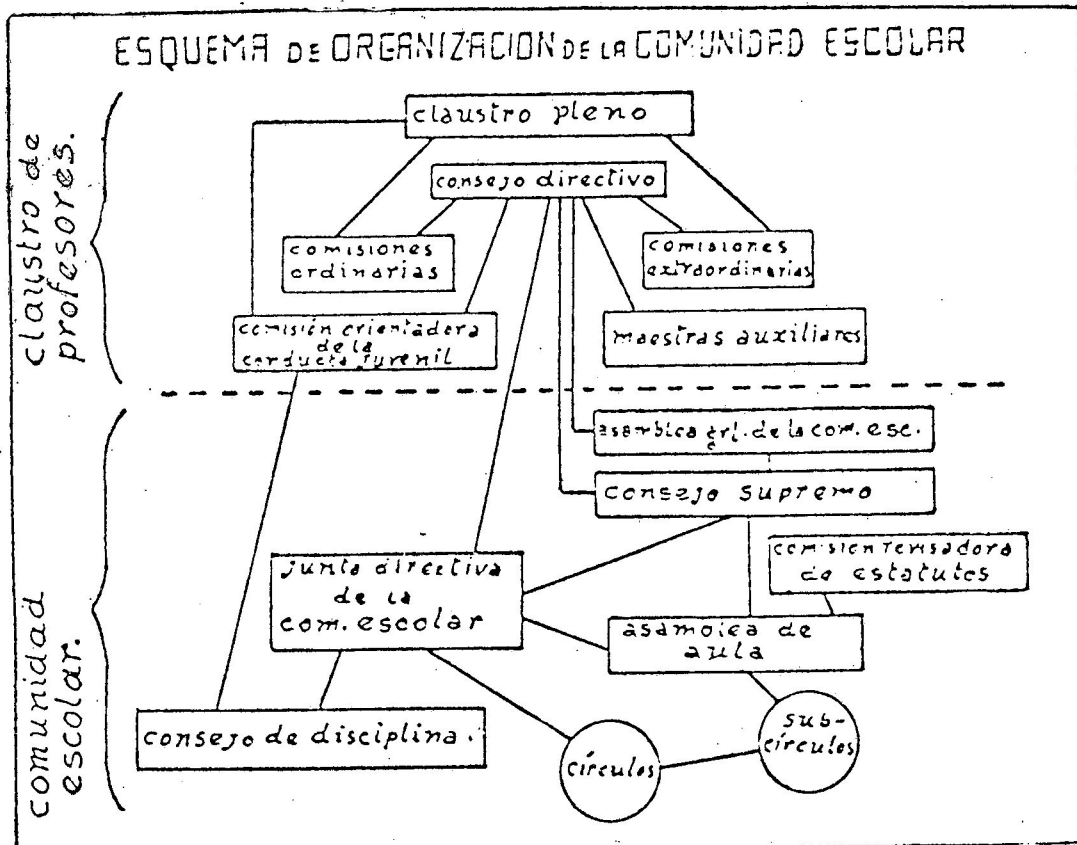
ESQUEMA DE ORGANIZACION DE LA COMUNIDAD ESCOLAR

claustro de profesores.

claustro pleno

consejo directivo

comisiones ordinarias

comisiones extraordinarias

comisión orientadora de la conducta juvenil

maestras auxiliares

comunidad escolar.

asamblea grl. de la com. esc.

consejo supremo

junta directiva de la com. escolar

comisión revisadora de estatutos

asamblea de aula

consejo de disciplina.

sub-círculos

círculos